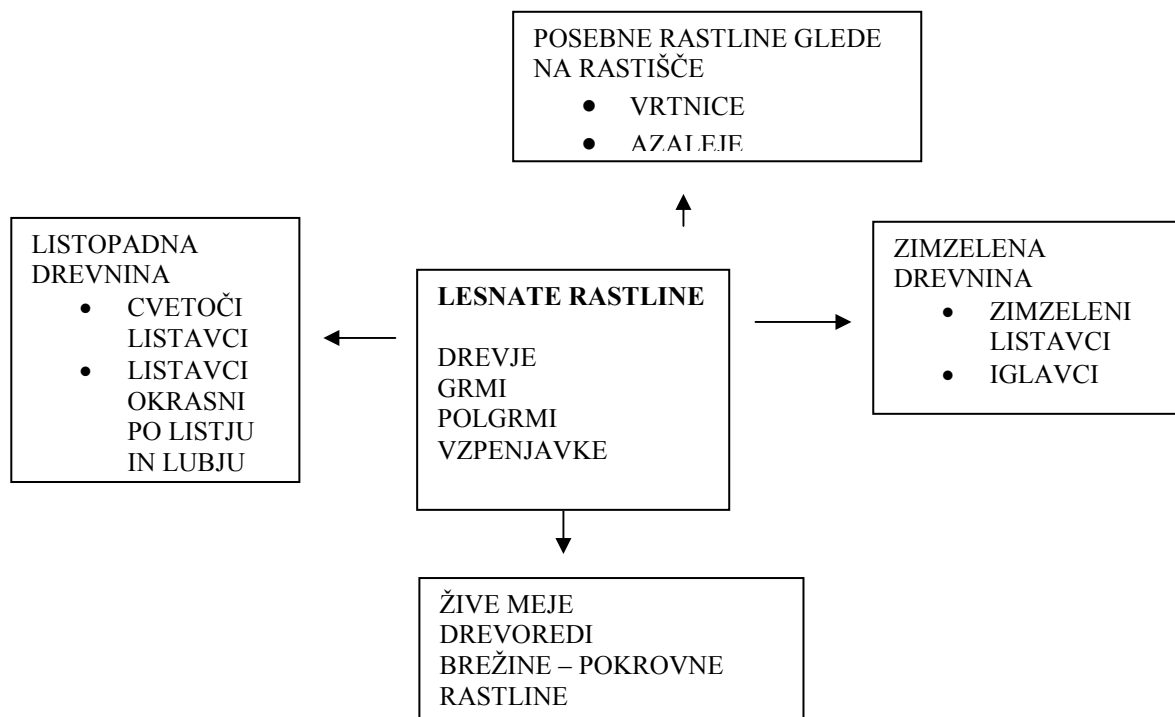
POSEBNE RASTLINE GLEDE NA RASTIŠČE
- VRTNICE
- AZALEJE

LISTOPADNA DREVNINA
- CVETOČI LISTAVCI
- LISTAVCI OKRASNI PO LISTJU IN LUBJU

**LESNATE RASTLINE**

DREVJE
GRMI
POLGRMI
VZPENJAVKE

ZIMZELENA DREVNINA
- ZIMZELENI LISTAVCI
- IGLAVCI

ŽIVE MEJE
DREVOREDI
BREŽINE – POKROVNE RASTLINE